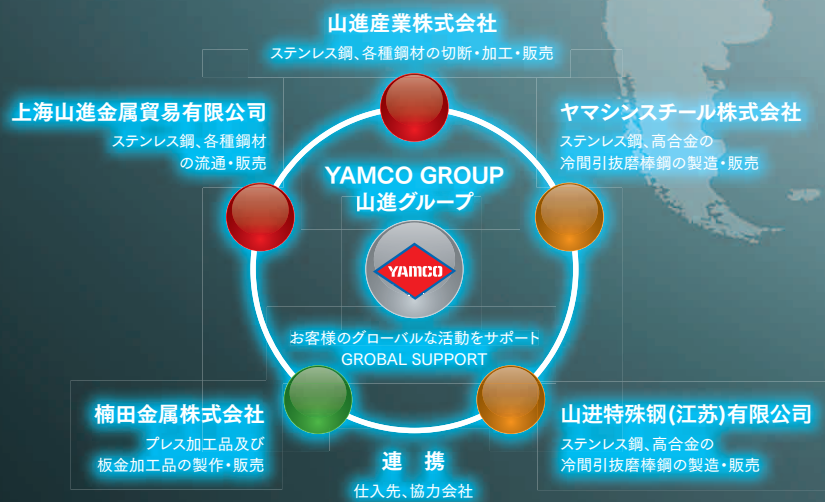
山進産業株式会社
ステンレス鋼、各種鋼材の切断・加工・販売

上海山進金属貿易有限公司
ステンレス鋼、各種鋼材の流通・販売

ヤマシンスチール株式会社
ステンレス鋼、高合金の冷間引抜磨棒鋼の製造・販売

YAMCO GROUP
山進グループ

YAMCO

お客様のグローバルな活動をサポート
GROBAL SUPPORT

楠田金属株式会社
プレス加工品及び板金加工品の製作・販売

山进特殊钢(江苏)有限公司
ステンレス鋼、高合金の冷間引抜磨棒鋼の製造・販売

連 携
仕入先、協力会社